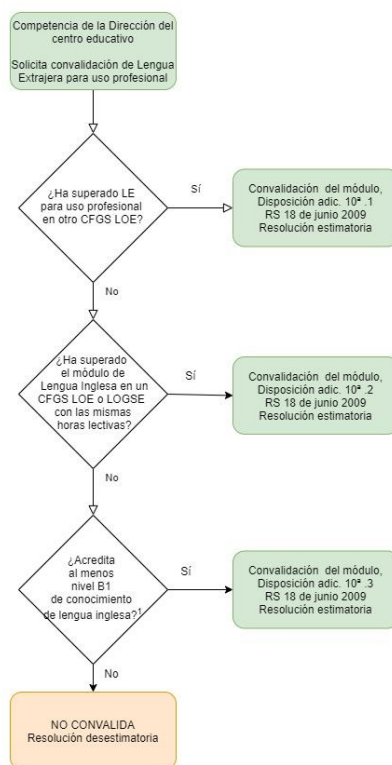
Competencia de la Dirección del centro educativo

Solicita convalidación de Lengua Extrajera para uso profesional

¿Ha superado LE para uso profesional en otro CFGS LOE?

Sí

Convalidación del módulo, Disposición adic. 10ª .1 RS 18 de junio 2009 Resolución estimatoria

No

¿Ha superado el módulo de Lengua Inglesa en un CFGS LOE o LOGSE con las mismas horas lectivas?

Sí

Convalidación del módulo, Disposición adic. 10ª .2 RS 18 de junio 2009 Resolución estimatoria

No

¿Acredita al menos nivel B1 de conocimiento de lengua inglesa?$^1$

Sí

Convalidación del módulo, Disposición adic. 10ª .3 RS 18 de junio 2009 Resolución estimatoria

No

NO CONVALIDA Resolución desestimatoria